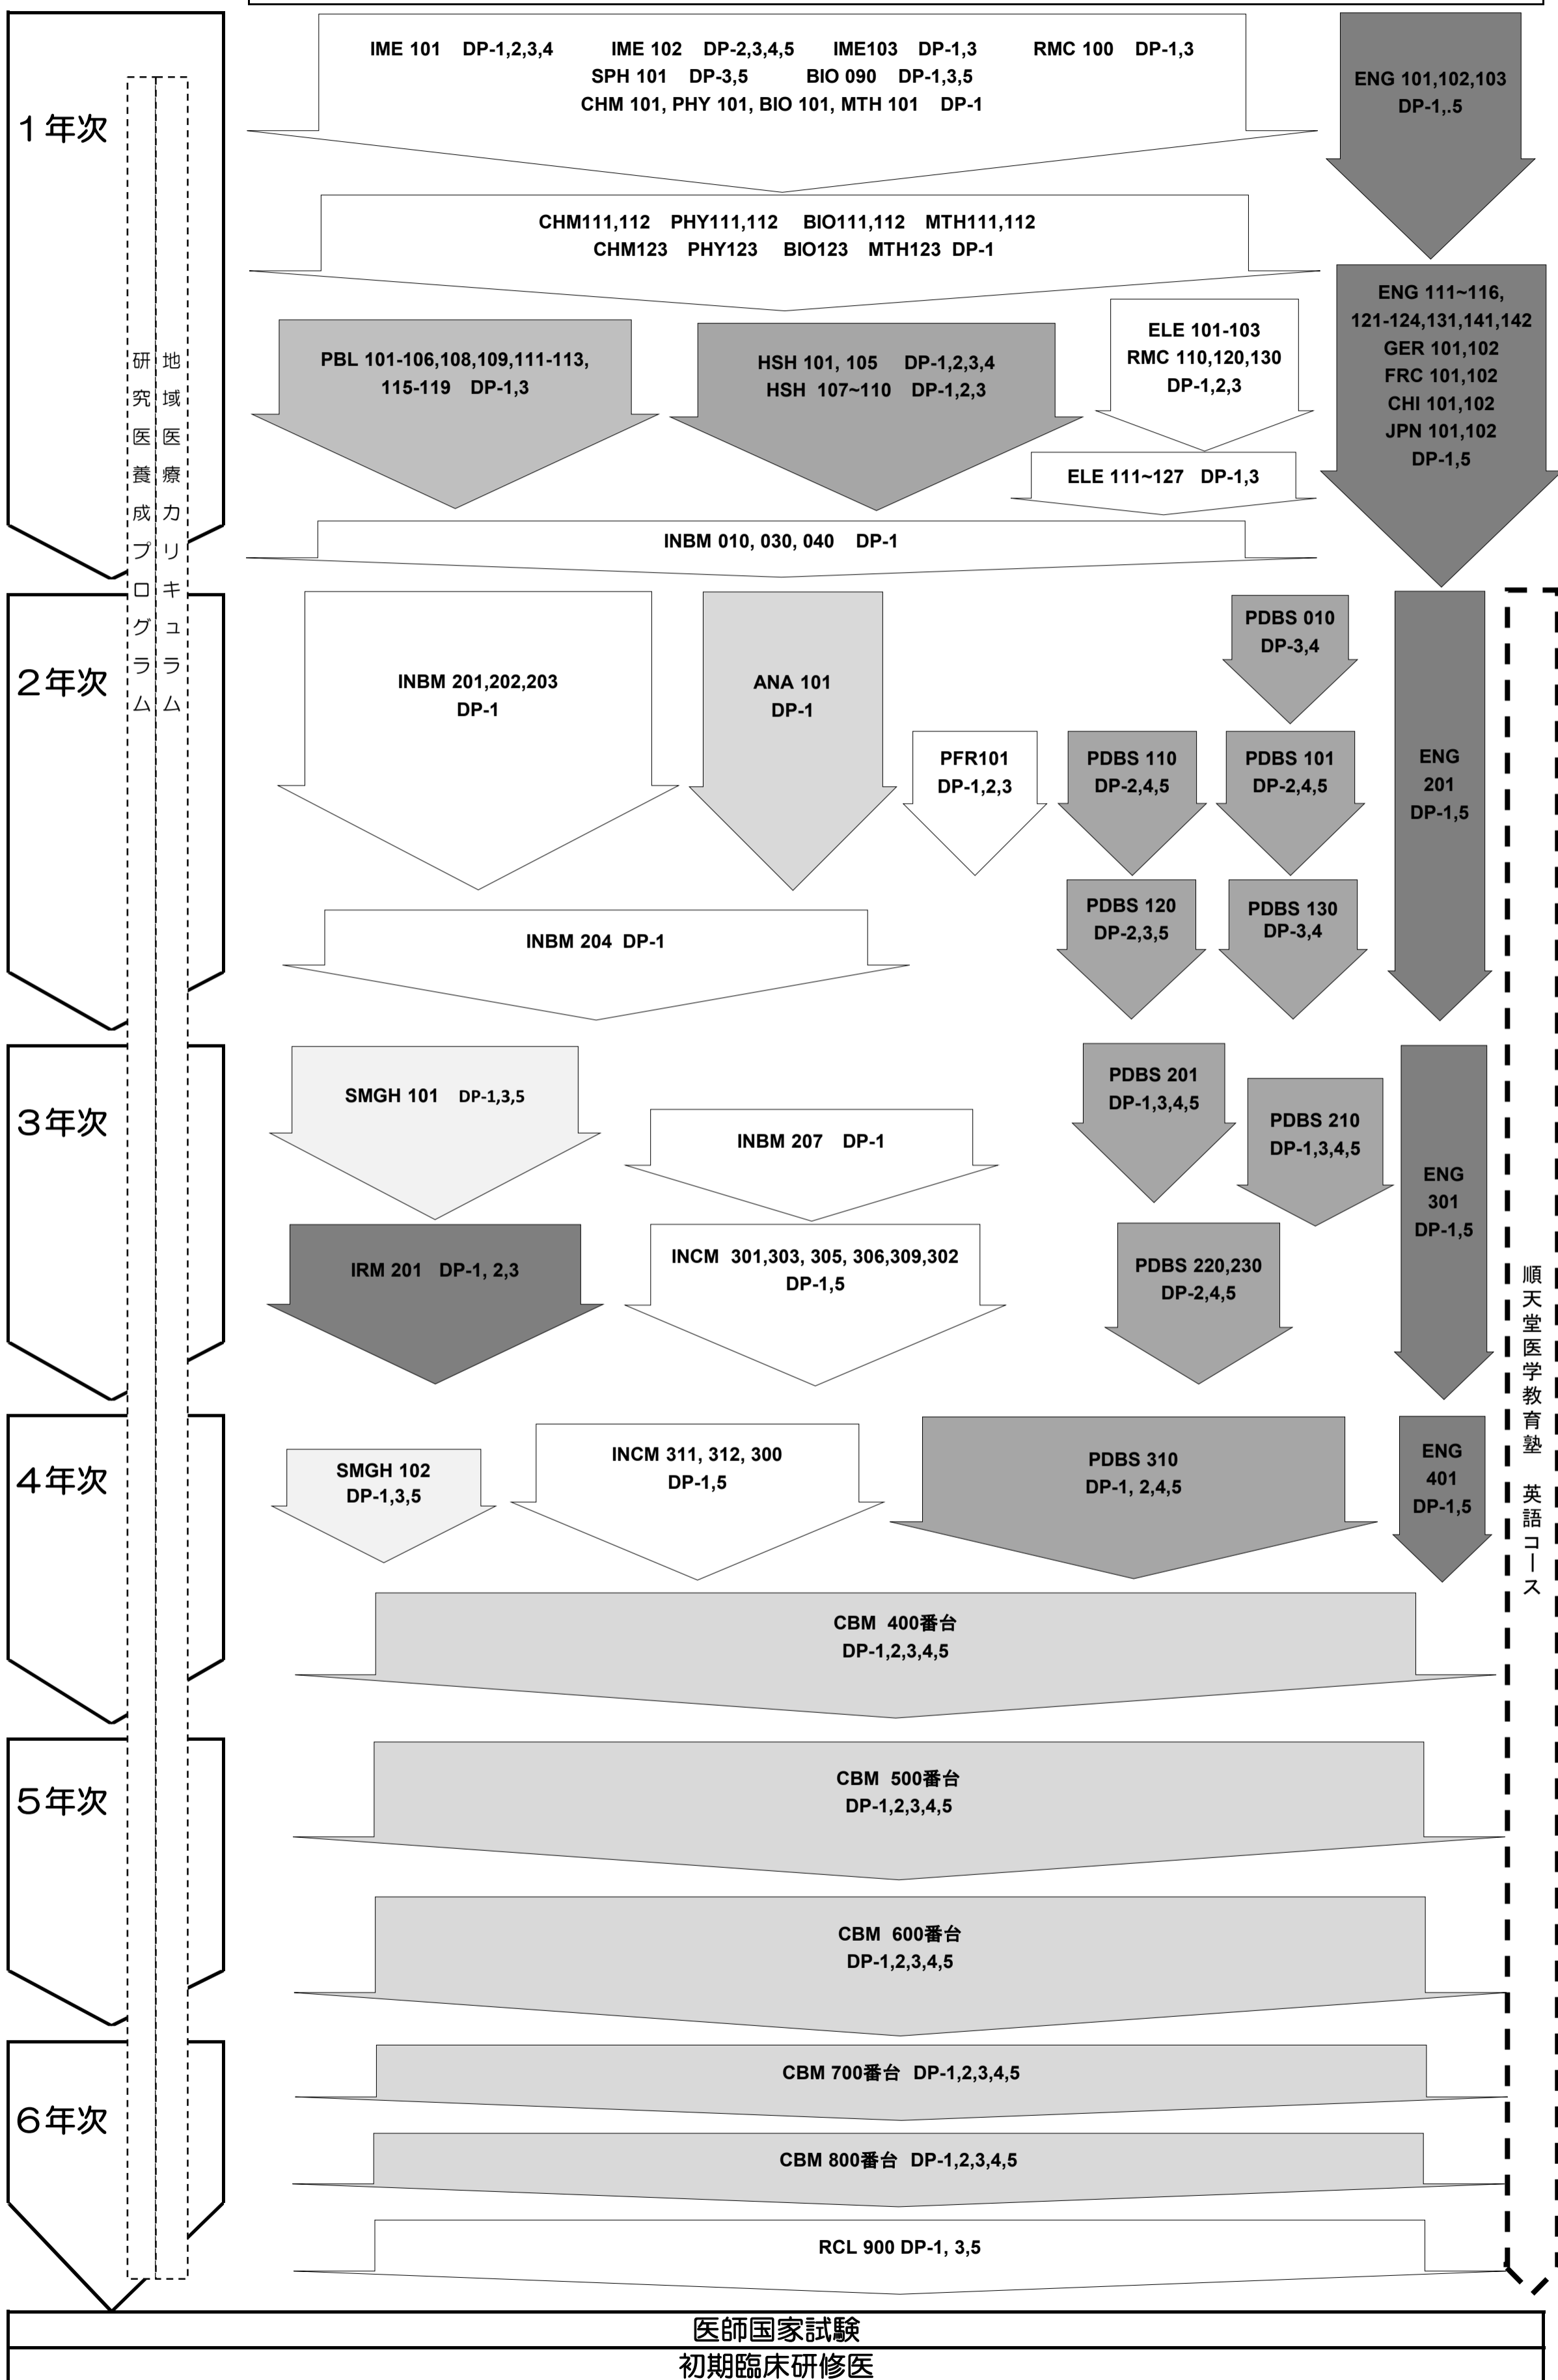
１年次

IME 101 DP-1,2,3,4 IME 102 DP-2,3,4,5 IME103 DP-1,3 RMC 100 DP-1,3
SPH 101 DP-3,5 BIO 090 DP-1,3,5
CHM 101, PHY 101, BIO 101, MTH 101 DP-1

ENG 101,102,103
DP-1,.5

CHM111,112 PHY111,112 BIO111,112 MTH111,112
CHM123 PHY123 BIO123 MTH123 DP-1

ENG 111~116,
121-124,131,141,142
GER 101,102
FRC 101,102
CHI 101,102
JPN 101,102
DP-1,5

研究医養成プログラム

地域医療カリキュラム

PBL 101-106,108,109,111-113,
115-119 DP-1,3

HSH 101, 105 DP-1,2,3,4
HSH 107~110 DP-1,2,3

ELE 101-103
RMC 110,120,130
DP-1,2,3

ELE 111~127 DP-1,3

INBM 010, 030, 040 DP-1

２年次

INBM 201,202,203
DP-1

ANA 101
DP-1

PDBS 010
DP-3,4

PFR101
DP-1,2,3

PDBS 110
DP-2,4,5

PDBS 101
DP-2,4,5

ENG
201
DP-1,5

PDBS 120
DP-2,3,5

PDBS 130
DP-3,4

INBM 204 DP-1

３年次

SMGH 101 DP-1,3,5

INBM 207 DP-1

PDBS 201
DP-1,3,4,5

PDBS 210
DP-1,3,4,5

ENG
301
DP-1,5

IRM 201 DP-1, 2,3

INCM 301,303, 305, 306,309,302
DP-1,5

PDBS 220,230
DP-2,4,5

順天堂医学教育塾 英語コース

４年次

SMGH 102
DP-1,3,5

INCM 311, 312, 300
DP-1,5

PDBS 310
DP-1, 2,4,5

ENG
401
DP-1,5

CBM 400番台
DP-1,2,3,4,5

５年次

CBM 500番台
DP-1,2,3,4,5

CBM 600番台
DP-1,2,3,4,5

６年次

CBM 700番台 DP-1,2,3,4,5

CBM 800番台 DP-1,2,3,4,5

RCL 900 DP-1, 3,5

医師国家試験

初期臨床研修医